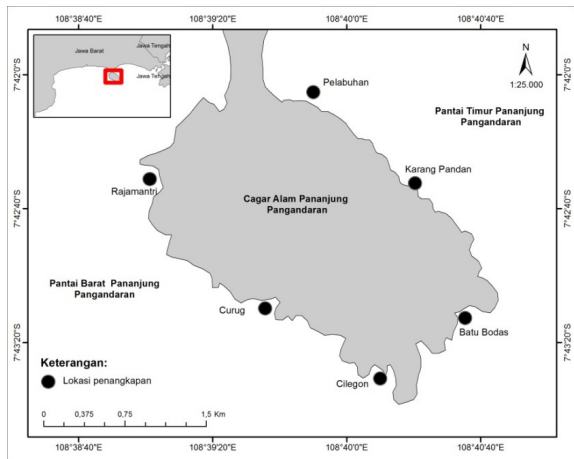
108°38'40"E 108°39'20"E 108°40'0"E 108°40'40"E

Jawa Barat
Jawa Tengah
Jawa Tengah

N
1:25.000

7°42'0"S
7°42'40"S
7°43'20"S

7°42'0"S
7°42'40"S
7°43'20"S

Pelabuhan

Pantai Timur Pananjung Pangandaran

Karang Pandan

Rajamantri

Cagar Alam Pananjung Pangandaran

Pantai Barat Pananjung Pangandaran

Curug

Batu Bodas

Cilegon

Keterangan:
Lokasi penangkapan

0 0,375 0,75 1,5 Km

108°38'40"E 108°39'20"E 108°40'0"E 108°40'40"E